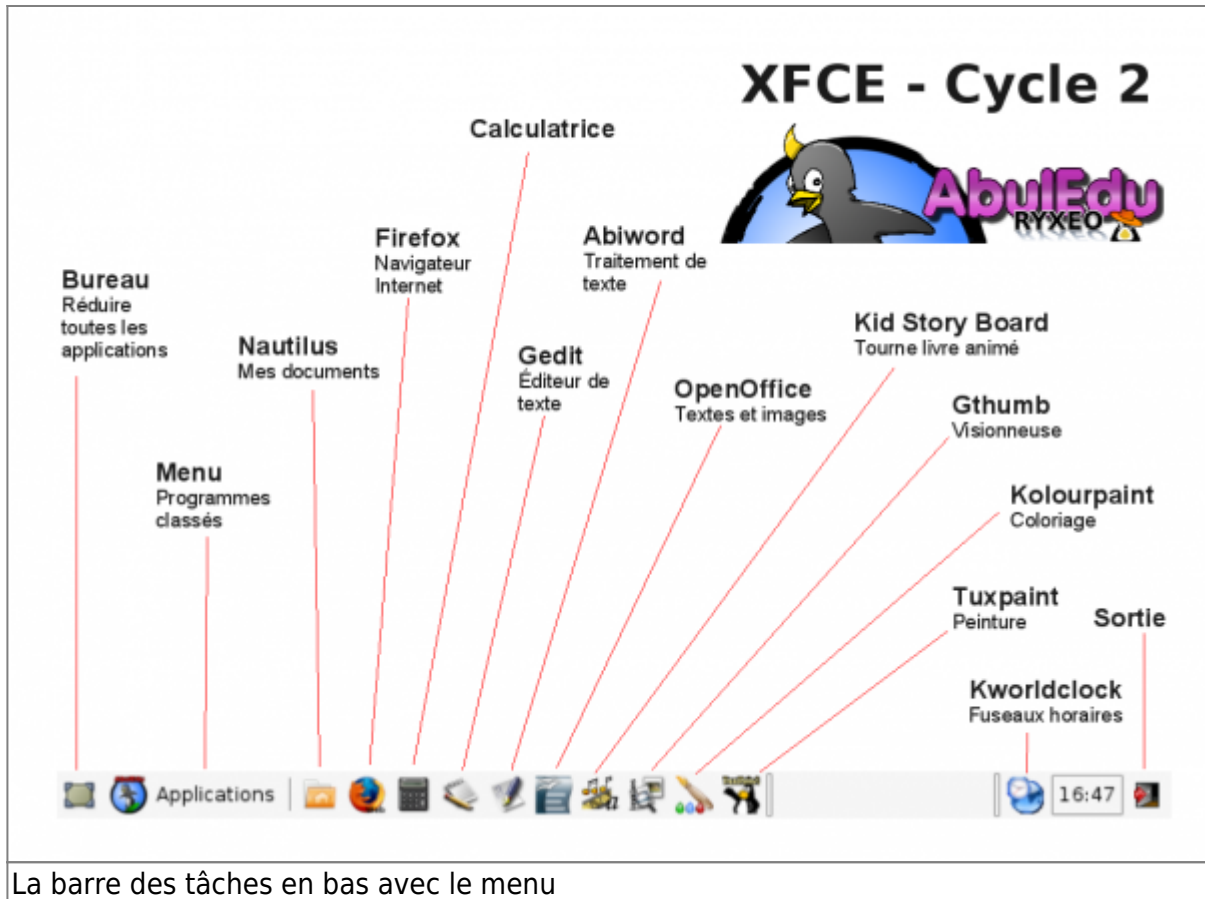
XFCE - Cycle 2

AbulEdu
RYXEO

Calculatrice

Firefox
Navigateur Internet

Abiword
Traitement de texte

Bureau
Réduire toutes les applications

Nautilus
Mes documents

Gedit
Éditeur de texte

Kid Story Board
Tourne livre animé

OpenOffice
Textes et images

Gthumb
Visionneuse

Menu
Programmes classés

Kolourpaint
Coloriage

Tuxpaint
Peinture

Sortie

Kworldclock
Fuseaux horaires

Applications

16:47

La barre des tâches en bas avec le menu